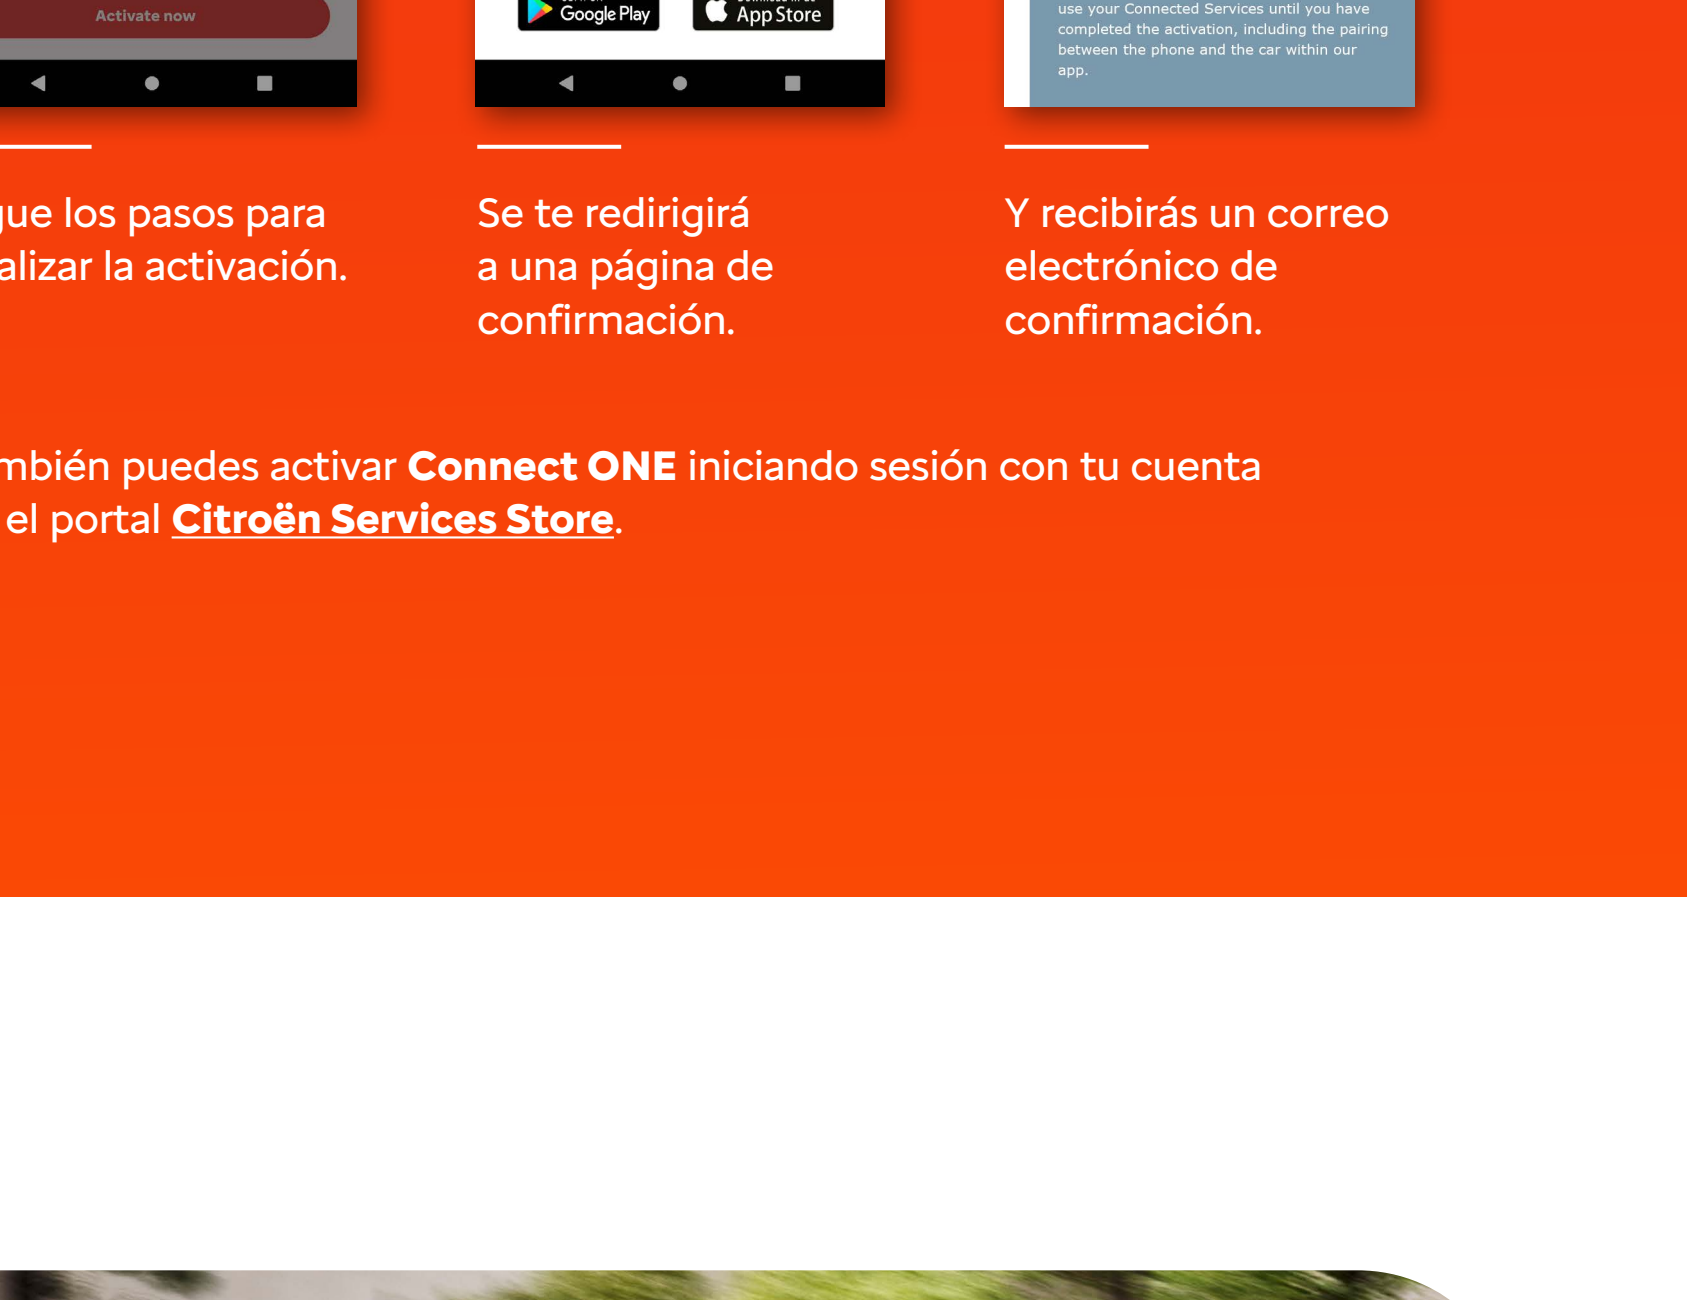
Activate now

Google Play

App Store

use your Connected Services until you have completed the activation, including the pairing between the phone and the car within our app.

ue los pasos para alizar la activación.

Se te redirigirá a una página de confirmación.

Y recibirás un correo electrónico de confirmación.

mbién puedes activar **Connect ONE** iniciando sesión con tu cuenta el portal **Citroën Services Store**.